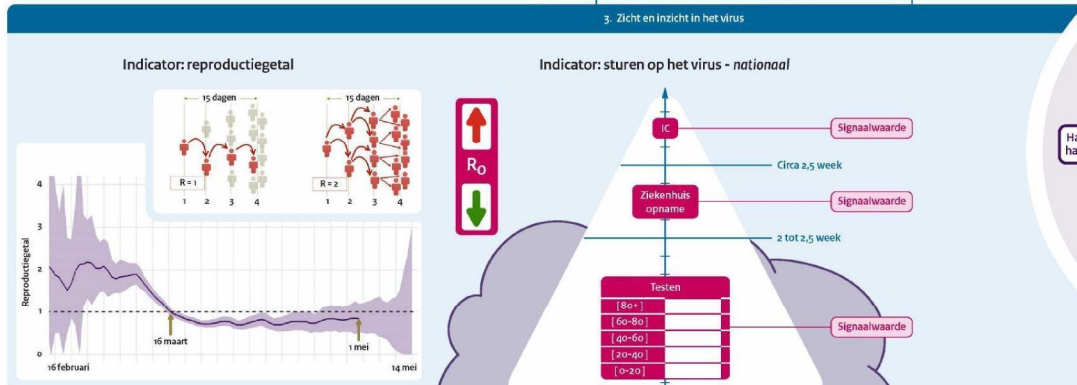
3. Zicht en inzicht in het virus

Indicator: reproductiegetal

15 dagen

15 dagen

R = 1

R = 2

1 2 3 4

1 2 3 4

4

3

2

1

0

Reproductiegetal

16 maart

1 mei

16 februari

14 mei

Indicator: sturen op het virus - *nationaal*

$R_0$

IC

Signaalwaarde

Circa 2,5 week

Ziekenhuis opname

Signaalwaarde

2 tot 2,5 week

Testen

[80+]

[60-80]

[40-60]

[20-40]

[0-20]

Signaalwaarde

Ha
ha